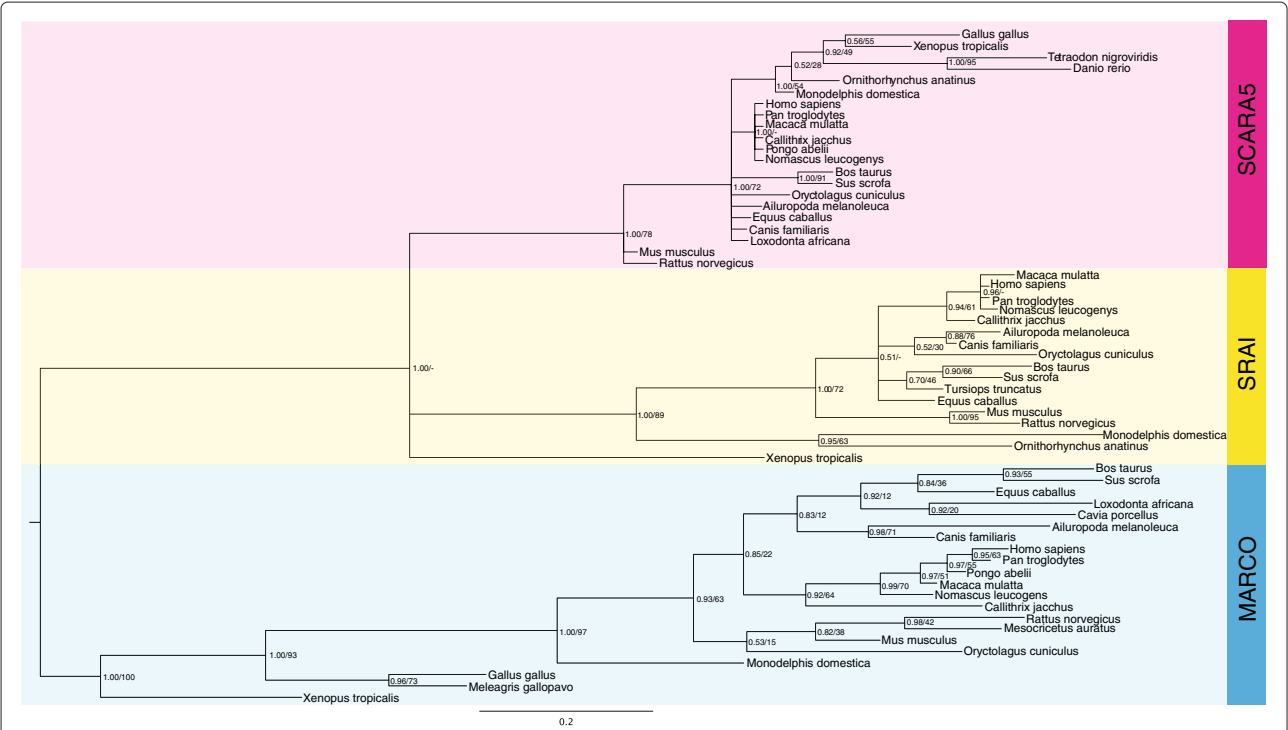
SCARA5

0.56/55
Gallus gallus
0.92/49
Xenopus tropicalis
Tetraodon nigroviridis
1.00/95
0.52/28
Danio rerio
Ornithorhynchus anatinus
1.00/54
Monodelphis domestica
Homo sapiens
Pan troglodytes
Macaca mulatta
1.00/-
Callithrix jacchus
Pongo abelii
Nomascus leucogenys
Bos taurus
1.00/91
Sus scrofa
1.00/72
Oryctolagus cuniculus
Ailuropoda melanoleuca
Equus caballus
Canis familiaris
1.00/78
Loxodonta africana
Mus musculus
Rattus norvegicus

SRAI

1.00/-
Macaca mulatta
Homo sapiens
0.96/-
0.94/61
Pan troglodytes
Nomascus leucogenys
Callithrix jacchus
0.88/76
Ailuropoda melanoleuca
0.52/30
Canis familiaris
0.51/-
Oryctolagus cuniculus
Bos taurus
0.90/66
Sus scrofa
0.70/46
Tursiops truncatus
1.00/72
Equus caballus
Mus musculus
1.00/95
1.00/89
Rattus norvegicus
Monodelphis domestica
0.95/63
Ornithorhynchus anatinus
Xenopus tropicalis

MARCO

0.93/55
Bos taurus
0.84/36
Sus scrofa
0.92/12
Equus caballus
Loxodonta africana
0.92/20
0.83/12
Cavia porcellus
Ailuropoda melanoleuca
0.98/71
Canis familiaris
0.95/63
Homo sapiens
0.85/22
Pan troglodytes
0.97/55
0.97/51
Pongo abelii
Macaca mulatta
0.99/70
0.92/64
Nomascus leucogens
Callithrix jacchus
0.93/63
0.98/42
Rattus norvegicus
Mesocricetus auratus
0.82/38
Mus musculus
0.53/15
Oryctolagus cuniculus
1.00/97
1.00/93
Monodelphis domestica
Gallus gallus
0.96/73
1.00/100
Meleagris gallopavo
Xenopus tropicalis

0.2